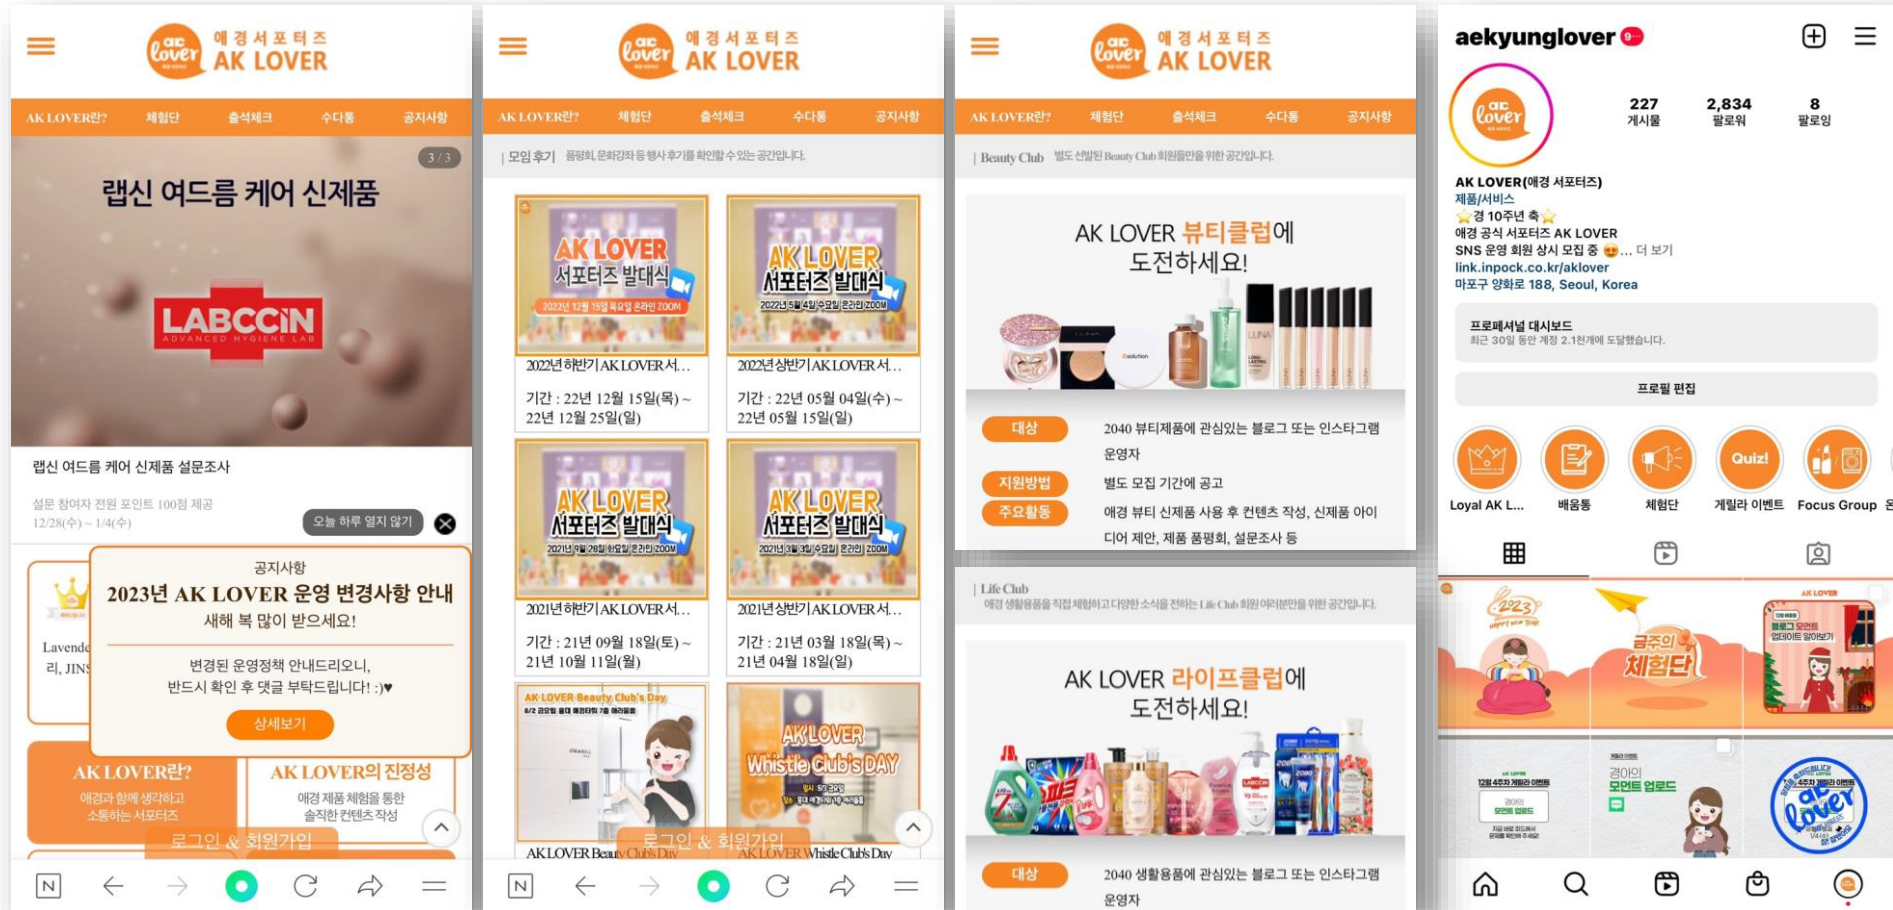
ak lover 애경서포터즈 AK LOVER

AK LOVER란? 체험단 출석체크 수다통 공지사항

3 / 3

랩신 여드름 케어 신제품

LABCCIN ADVANCED HYGIENE LAB

랩신 여드름 케어 신제품 설문조사

설문 참여자 전원 포인트 100점 제공
12/28(수) ~ 1/4(수)

오늘 하루 열지 않기

공지사항
2023년 AK LOVER 운영 변경사항 안내
새해 복 많이 받으세요!

변경된 운영정책 안내드리오니,
반드시 확인 후 댓글 부탁드립니다! :)♥

상세보기

Lavende
리, JINS

AK LOVER란?
애경과 함께 생각하고 소통하는 서포터즈

AK LOVER의 진정성
애경 제품 체험을 통한 솔직한 컨텐츠 작성

로그인 & 회원가입

ak lover 애경서포터즈 AK LOVER

AK LOVER란? 체험단 출석체크 수다통 공지사항

| 모임 후기 품평회, 문화강좌 등 행사 후기를 확인할 수 있는 공간입니다.

AK LOVER 서포터즈 발대식
2022년 12월 15일 목요일 온라인 ZOOM
2022년 하반기 AK LOVER 서...
기간 : 22년 12월 15일(목) ~ 22년 12월 25일(일)

AK LOVER 서포터즈 발대식
2022년 5월 4일 수요일 온라인 ZOOM
2022년 상반기 AK LOVER 서...
기간 : 22년 05월 04일(수) ~ 22년 05월 15일(일)

AK LOVER 서포터즈 발대식
2021년 9월 28일 화요일 온라인 ZOOM
2021년 하반기 AK LOVER 서...
기간 : 21년 09월 18일(토) ~ 21년 10월 11일(월)

AK LOVER 서포터즈 발대식
2021년 3월 3일 수요일 온라인 ZOOM
2021년 상반기 AK LOVER 서...
기간 : 21년 03월 18일(목) ~ 21년 04월 18일(일)

AK LOVER Beauty Club's Day
AK LOVER Beauty Club's Day

AK LOVER Whistle Club's DAY
AK LOVER Whistle Club's Day

로그인 & 회원가입

ak lover 애경서포터즈 AK LOVER

AK LOVER란? 체험단 출석체크 수다통 공지사항

| Beauty Club 별도 선발된 Beauty Club 회원들만을 위한 공간입니다.

AK LOVER 뷰티클럽에 도전하세요!

대상 2040 뷰티제품에 관심있는 블로그 또는 인스타그램 운영자
지원방법 별도 모집 기간에 공고
주요활동 애경 뷰티 신제품 사용 후 컨텐츠 작성, 신제품 아이디어 제안, 제품 품평회, 설문조사 등

| Life Club 애경 생활용품을 직접 체험하고 다양한 소식을 전하는 Life Club 회원 여러분만을 위한 공간입니다.

AK LOVER 라이프클럽에 도전하세요!

대상 2040 생활용품에 관심있는 블로그 또는 인스타그램 운영자

aekyunglover 9+

227 게시물
2,834 팔로워
8 팔로잉

AK LOVER(애경 서포터즈)
제품/서비스
⭐경 10주년 축⭐
애경 공식 서포터즈 AK LOVER
SNS 운영 회원 상시 모집 중 😍... 더 보기
link.inpock.co.kr/aklover
마포구 양화로 188, Seoul, Korea

프로페셔널 대시보드
최근 30일 동안 계정 2.1천개에 도달했습니다.

프로필 편집

Loyal AK L... 배움통 체험단 게릴라 이벤트 Focus Group

2023 Happy new year
금주의 체험단
AK LOVER 블로그 모먼트 업데이트 알아보기
12월 4주차 게릴라 이벤트
경이의 모먼트 업로드
4주차 게릴라 이벤트